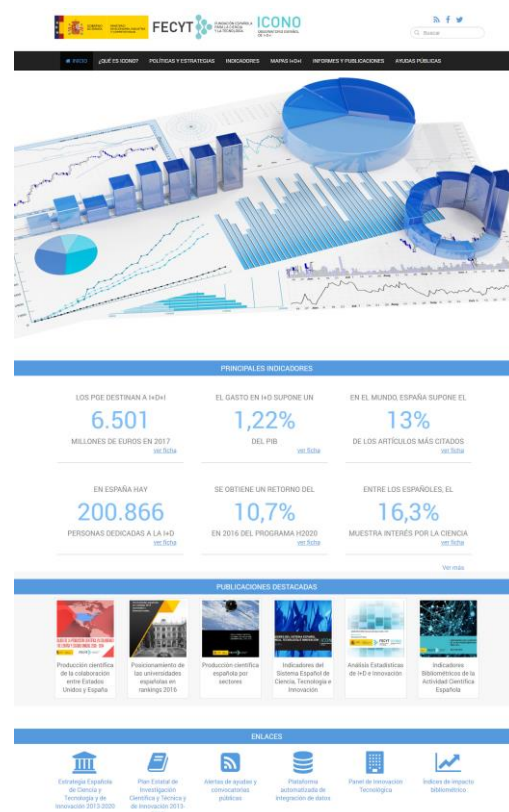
GOBIERNO DE ESPAÑA MINISTERIO DE ECONOMÍA, INDUSTRIA Y COMPETITIVIDAD FECYT FUNDACIÓN ESPAÑOLA PARA LA CIENCIA Y LA TECNOLOGÍA ICONO OBSERVATORIO ESPAÑOL DE I+D+I

Buscar

INICIO ¿QUÉ ES ICONO? POLÍTICAS Y ESTRATEGIAS INDICADORES MAPAS I+D+I INFORMES Y PUBLICACIONES AYUDAS PÚBLICAS

PRINCIPALES INDICADORES

LOS PGE DESTINAN A I+D+I
6.501
MILLONES DE EUROS EN 2017
ver ficha

EL GASTO EN I+D SUPONE UN
1,22%
DEL PIB
ver ficha

EN EL MUNDO, ESPAÑA SUPONE EL
13%
DE LOS ARTÍCULOS MÁS CITADOS
ver ficha

EN ESPAÑA HAY
200.866
PERSONAS DEDICADAS A LA I+D
ver ficha

SE OBTIENE UN RETORNO DEL
10,7%
EN 2016 DEL PROGRAMA H2020
ver ficha

ENTRE LOS ESPAÑOLES, EL
16,3%
MUESTRA INTERÉS POR LA CIENCIA
ver ficha

Ver más

PUBLICACIONES DESTACADAS

Producción científica de la colaboración entre Estados Unidos y España

Posicionamiento de las universidades españolas en rankings 2016

Producción científica española por sectores

Indicadores del Sistema Español de Ciencia, Tecnología e Innovación

Análisis Estadísticas de I+D e Innovación

Indicadores Bibliométricos de la Actividad Científica Española

ENLACES

Estrategia Española de Ciencia y Tecnología y de Innovación 2013-2020

Plan Estatal de Investigación Científica y Técnica y de Innovación 2013-

Alertas de ayudas y convocatorias públicas

Plataforma automatizada de integración de datos

Panel de Innovación Tecnológica

Índices de impacto bibliométrico